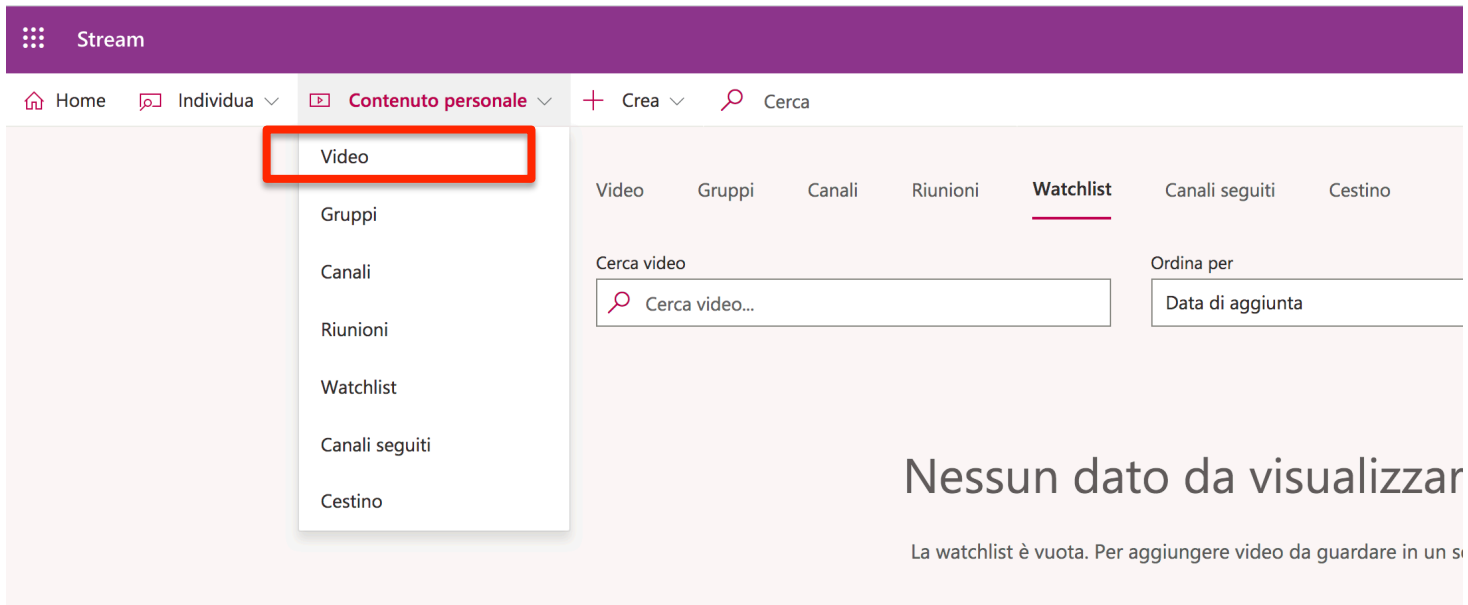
Stream

Home Individua Contenuto personale Crea Cerca

Video
Gruppi
Canali
Riunioni
Watchlist
Canali seguiti
Cestino

Video Gruppi Canali Riunioni Watchlist Canali seguiti Cestino

Cerca video
Cerca video...

Ordina per
Data di aggiunta

Nessun dato da visualizzar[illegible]

La watchlist è vuota. Per aggiungere video da guardare in un s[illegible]